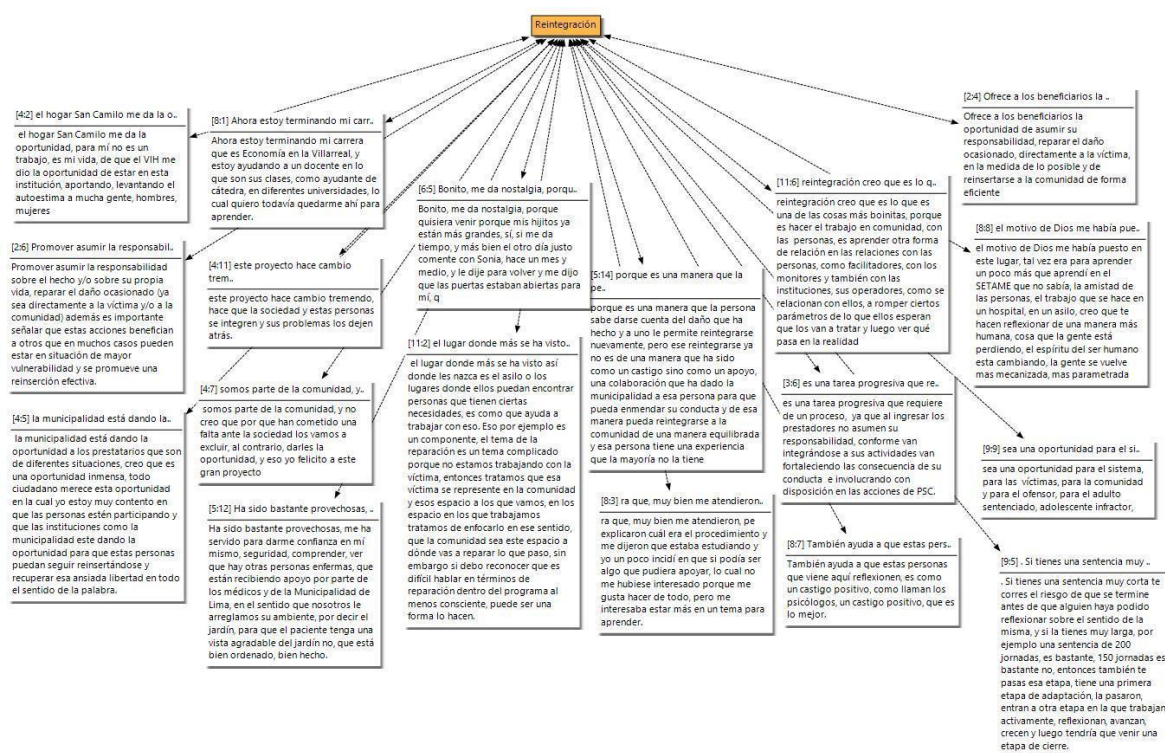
Reintegración

[4:2] el hogar San Camilo me da la o..

el hogar San Camilo me da la oportunidad, para mí no es un trabajo, es mi vida, de que el VIH me dio la oportunidad de estar en esta institución, aportando, levantando el autoestima a mucha gente, hombres, mujeres

[8:1] Ahora estoy terminando mi carr..

Ahora estoy terminando mi carrera que es Economía en la Villarreal, y estoy ayudando a un docente en lo que son sus clases, como ayudante de cátedra, en diferentes universidades, lo cual quiero todavía quedarme ahí para aprender.

[2:6] Promover asumir la responsabil..

Promover asumir la responsabilidad sobre el hecho y/o sobre su propia vida, reparar el daño ocasionado (ya sea directamente a la víctima y/o a la comunidad) además es importante señalar que estas acciones benefician a otros que en muchos casos pueden estar en situación de mayor vulnerabilidad y se promueve una reinserción efectiva.

[4:11] este proyecto hace cambio trem..

este proyecto hace cambio tremendo, hace que la sociedad y estas personas se integren y sus problemas los dejen atrás.

[6:5] Bonito, me da nostalgia, porqu..

Bonito, me da nostalgia, porque quisiera venir porque mis hijitos ya están más grandes, sí, si me da tiempo, y más bien el otro día justo comente con Sonia, hace un mes y medio, y le dije para volver y me dijo que las puertas estaban abiertas para mí, q

[4:7] somos parte de la comunidad, y..

somos parte de la comunidad, y no creo que por que han cometido una falta ante la sociedad los vamos a excluir, al contrario, darles la oportunidad, y eso yo felicito a este gran proyecto

[4:5] la municipalidad está dando la..

la municipalidad está dando la oportunidad a los prestatarios que son de diferentes situaciones, creo que es una oportunidad inmensa, todo ciudadano merece esta oportunidad en la cual yo estoy muy contento en que las personas estén participando y que las instituciones como la municipalidad este dando la oportunidad para que estas personas puedan seguir reinsertándose y recuperar esa ansiada libertad en todo el sentido de la palabra.

[5:12] Ha sido bastante provechosas, ..

Ha sido bastante provechosas, me ha servido para darme confianza en mí mismo, seguridad, comprender, ver que hay otras personas enfermas, que están recibiendo apoyo por parte de los médicos y de la Municipalidad de Lima, en el sentido que nosotros le arreglamos su ambiente, por decir el jardín, para que el paciente tenga una vista agradable del jardín no, que está bien ordenado, bien hecho.

[11:2] el lugar donde más se ha visto..

el lugar donde más se ha visto así donde les nazca es el asilo o los lugares donde ellos puedan encontrar personas que tienen ciertas necesidades, es como que ayuda a trabajar con eso. Eso por ejemplo es un componente, el tema de la reparación es un tema complicado porque no estamos trabajando con la víctima, entonces tratamos que esa víctima se represente en la comunidad y esos espacio a los que vamos, en los espacio en los que trabajamos tratamos de enfocarlo en ese sentido, que la comunidad sea este espacio a dónde vas a reparar lo que paso, sin embargo si debo reconocer que es difícil hablar en términos de reparación dentro del programa al menos consciente, puede ser una forma lo hacen.

[5:14] porque es una manera que la pe..

porque es una manera que la persona sabe darse cuenta del daño que ha hecho y a uno le permite reintegrarse nuevamente, pero ese reintegrarse ya no es de una manera que ha sido como un castigo sino como un apoyo, una colaboración que ha dado la municipalidad a esa persona para que pueda enmendar su conducta y de esa manera pueda reintegrarse a la comunidad de una manera equilibrada y esa persona tiene una experiencia que la mayoría no la tiene

[8:3] ra que, muy bien me atendieron..

ra que, muy bien me atendieron, pe explicaron cuál era el procedimiento y me dijeron que estaba estudiando y yo un poco incidí en que si podía ser algo que pudiera apoyar, lo cual no me hubiese interesado porque me gusta hacer de todo, pero me interesaba estar más en un tema para aprender.

[11:6] reintegración creo que es lo q..

reintegración creo que es lo que es una de las cosas más bonitas, porque es hacer el trabajo en comunidad, con las personas, es aprender otra forma de relación en las relaciones con las personas, como facilitadores, con los monitores y también con las instituciones, sus operadores, como se relacionan con ellos, a romper ciertos parámetros de lo que ellos esperan que los van a tratar y luego ver qué pasa en la realidad

[3:6] es una tarea progresiva que re..

es una tarea progresiva que requiere de un proceso, ya que al ingresar los prestadores no asumen su responsabilidad, conforme van integrándose a sus actividades van fortaleciendo las consecuencia de su conducta e involucrando con disposición en las acciones de PSC.

[8:7] También ayuda a que estas pers..

También ayuda a que estas personas que viene aquí reflexionen, es como un castigo positivo, como llaman los psicólogos, un castigo positivo, que es lo mejor.

[2:4] Ofrece a los beneficiarios la ..

Ofrece a los beneficiarios la oportunidad de asumir su responsabilidad, reparar el daño ocasionado, directamente a la víctima, en la medida de lo posible y de reinsertarse a la comunidad de forma eficiente

[8:8] el motivo de Dios me había pue..

el motivo de Dios me había puesto en este lugar, tal vez era para aprender un poco más que aprendí en el SETAME que no sabía, la amistad de las personas, el trabajo que se hace en un hospital, en un asilo, creo que te hacen reflexionar de una manera más humana, cosa que la gente está perdiendo, el espíritu del ser humano esta cambiando, la gente se vuelve mas mecanizada, mas parametrada

[9:9] sea una oportunidad para el si..

sea una oportunidad para el sistema, para las víctimas, para la comunidad y para el ofensor, para el adulto sentenciado, adolescente infractor,

[9:5] . Si tienes una sentencia muy ..

. Si tienes una sentencia muy corta te corres el riesgo de que se termine antes de que alguien haya podido reflexionar sobre el sentido de la misma, y si la tienes muy larga, por ejemplo una sentencia de 200 jornadas, es bastante, 150 jornadas es bastante no, entonces también te pasas esa etapa, tiene una primera etapa de adaptación, la pasaron, entran a otra etapa en la que trabajan activamente, reflexionan, avanzan, crecen y luego tendría que venir una etapa de cierre.